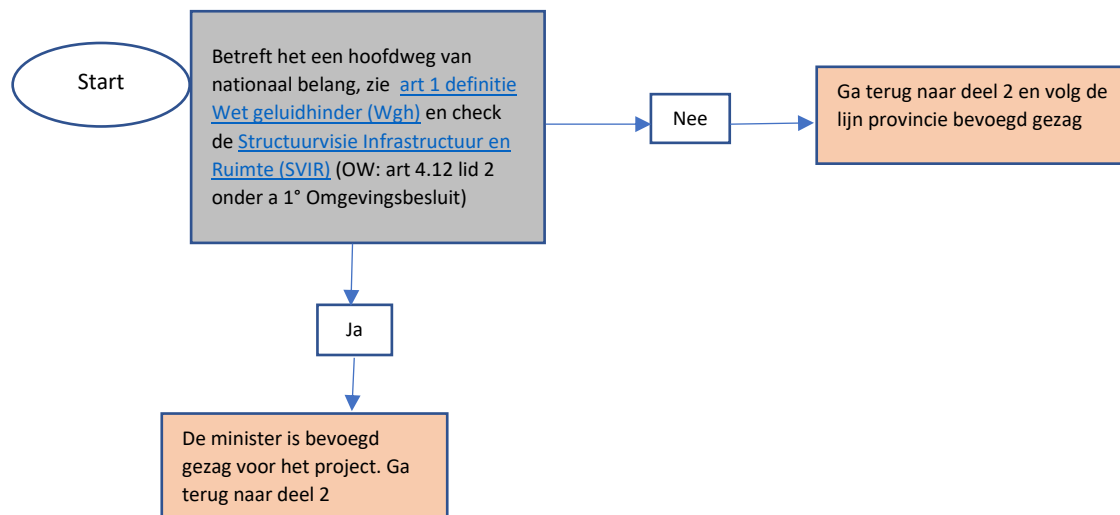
Start

Betreft het een hoofdweg van nationaal belang, zie art 1 definitie Wet geluidhinder (Wgh) en check de Structuurvisie Infrastructuur en Ruimte (SVIR) (OW: art 4.12 lid 2 onder a 1° Omgevingsbesluit)

Nee

Ga terug naar deel 2 en volg de lijn provincie bevoegd gezag

Ja

De minister is bevoegd gezag voor het project. Ga terug naar deel 2